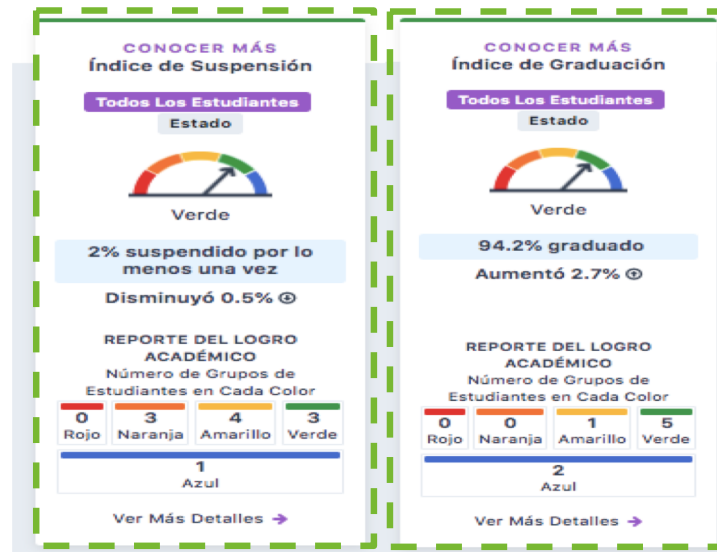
CONOCER MÁS
Índice de Suspensión

Todos Los Estudiantes
Estado

Verde

2% suspendido por lo menos una vez

Disminuyó 0.5%

REPORTE DEL LOGRO ACADÉMICO
Número de Grupos de Estudiantes en Cada Color

| 0 Rojo | 3 Naranja | 4 Amarillo | 3 Verde |
|---|---|---|---|

1
Azul

Ver Más Detalles

CONOCER MÁS
Índice de Graduación

Todos Los Estudiantes
Estado

Verde

94.2% graduado

Aumentó 2.7%

REPORTE DEL LOGRO ACADÉMICO
Número de Grupos de Estudiantes en Cada Color

| 0 Rojo | 0 Naranja | 1 Amarillo | 5 Verde |
|---|---|---|---|

2
Azul

Ver Más Detalles